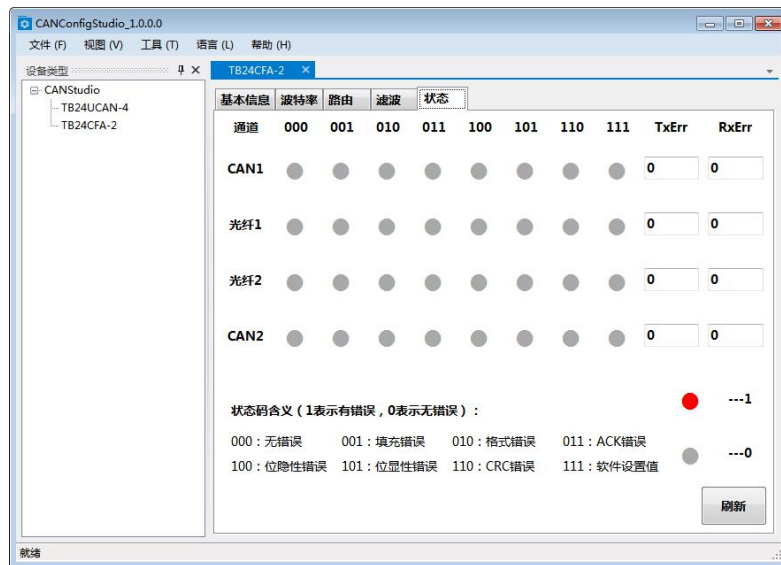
CANConfigStudio_1.0.0.0

文件 (F) 视图 (V) 工具 (T) 语言 (L) 帮助 (H)

设备类型 ⊓ ×

CANStudio
TB24UCAN-4
TB24CFA-2

TB24CFA-2 ×

基本信息 波特率 路由 滤波 状态

| 通道 | 000 | 001 | 010 | 011 | 100 | 101 | 110 | 111 | TxErr | RxErr |
|---|---|---|---|---|---|---|---|---|---|---|
| CAN1 | | | | | | | | | 0 | 0 |
| 光纤1 | | | | | | | | | 0 | 0 |
| 光纤2 | | | | | | | | | 0 | 0 |
| CAN2 | | | | | | | | | 0 | 0 |

---1

状态码含义（1表示有错误，0表示无错误）：

000：无错误 001：填充错误 010：格式错误 011：ACK错误
100：位隐性错误 101：位显性错误 110：CRC错误 111：软件设置值

---0

刷新

就绪